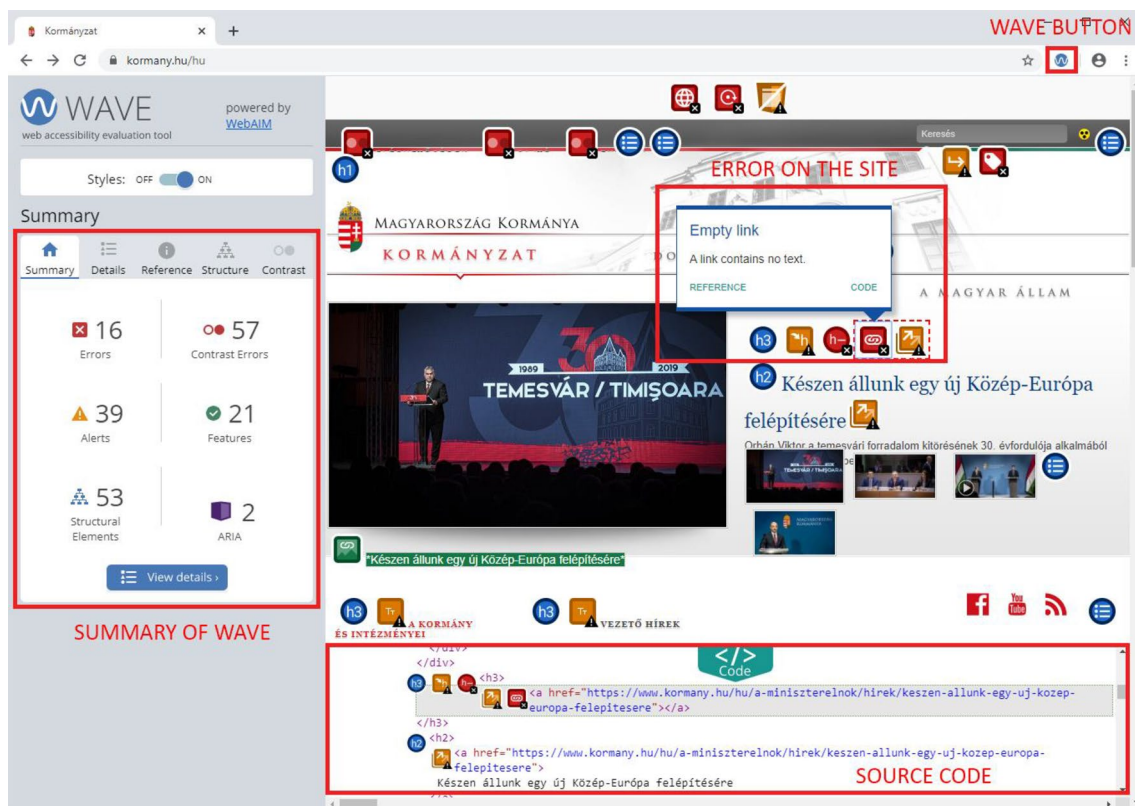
Kormányzat × +

WAVE BUTTON

kormany.hu/hu

WAVE
web accessibility evaluation tool

powered by WebAIM

Styles: OFF ON

Summary

Summary Details Reference Structure Contrast

16
Errors

57
Contrast Errors

39
Alerts

21
Features

53
Structural Elements

2
ARIA

View details ›

SUMMARY OF WAVE

Keresés

h1

ERROR ON THE SITE

MAGYARORSZÁG KORMÁNYA

KORMÁNYZAT

Empty link

A link contains no text.

REFERENCE CODE

A MAGYAR ÁLLAM

1989 2019
TEMESVÁR / TIMIŞOARA

h3

h2 Készen állunk egy új Közép-Európa felépítésére

Orbán Viktor a temesvári forradalom kitörésének 30. évfordulója alkalmából

"Készen állunk egy új Közép-Európa felépítésére"

h3 A KORMÁNY ÉS INTÉZMÉNYEI

h3 VEZETŐ HÍREK

</div>
</div>
<h3>
<a href="https://www.kormany.hu/hu/a-miniszterelnok/hirek/keszen-allunk-egy-uj-kozep-europa-felepitesere"></a>
</h3>
<h2>
<a href="https://www.kormany.hu/hu/a-miniszterelnok/hirek/keszen-allunk-egy-uj-kozep-europa-felepitesere">
Készen állunk egy új Közép-Európa felépítésére

Code

SOURCE CODE